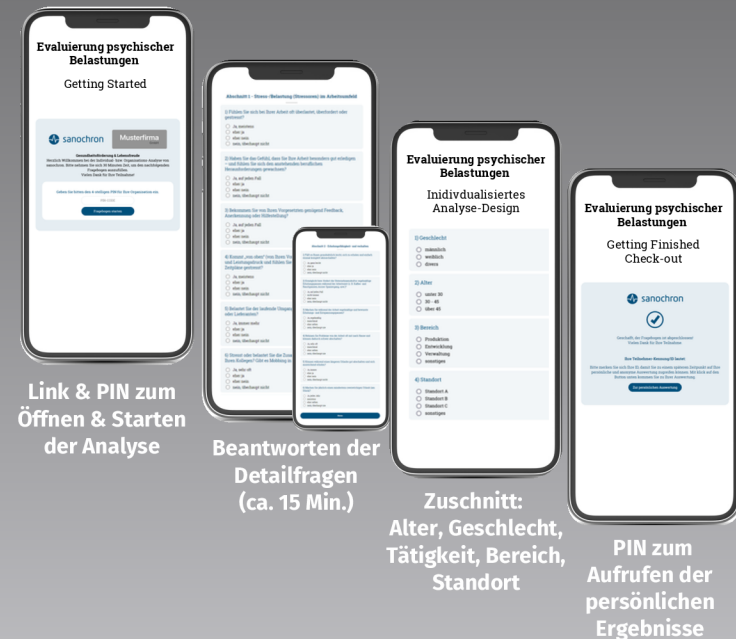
Evaluierung psychischer Belastungen

Getting Started

sanochron

Musterfirma

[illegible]

Fragebogen starten

Link & PIN zum Öffnen & Starten der Analyse

Abschnitt 1 - Stress-/Belastung (Stressoren) im Arbeitsumfeld

1) Fühlen Sie sich bei Ihrer Arbeit oft überlastet, überfordert oder gestresst?
Ja, immer
eher ja
eher nein
nein, überhaupt nicht

2) Haben Sie das Gefühl, dass Sie Ihre Arbeit besonders gut erledigen – und fühlen Sie sich den anstehenden beruflichen Herausforderungen gewachsen?
Ja, auf jeden Fall
eher ja
eher nein
nein, überhaupt nicht

3) Bekommen Sie von Ihren Vorgesetzten geeignetes Feedback, Anerkennung oder Wertschätzung?
Ja, auf jeden Fall
eher ja
eher nein
nein, überhaupt nicht

4) Kommt „von oben" (von Ihren Vorgesetzten) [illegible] und Leistungsdruck und fehlen Ihnen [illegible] Zeitpläne gesteuert?
Ja, immer
eher ja
eher nein
nein, überhaupt nicht

5) Belastet Sie der laufende Umgang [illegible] oder Lieferanten?
Ja, immer mehr
eher ja
eher nein
nein, überhaupt nicht

6) Werden oder belastet Sie das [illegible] Ihren Kollegen? Gibt es Mobbing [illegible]
Ja, sehr oft
eher ja
eher nein
nein, überhaupt nicht

Beantworten der Detailfragen (ca. 15 Min.)

Evaluierung psychischer Belastungen

Inidvdualisiertes Analyse-Design

1) Geschlecht
männlich
weiblich
divers

2) Alter
unter 30
30 - 49
über 49

3) Bereich
Produktion
Entwicklung
Verwaltung
sonstiges

4) Standort
Standort A
Standort B
Standort C
sonstiges

Zuschnitt: Alter, Geschlecht, Tätigkeit, Bereich, Standort

Evaluierung psychischer Belastungen

Getting Finished Check-out

sanochron

Geschafft, der Fragebogen ist abgeschlossen! Vielen Dank für Ihre Teilnahme

Zur persönlichen Auswertung

PIN zum Aufrufen der persönlichen Ergebnisse